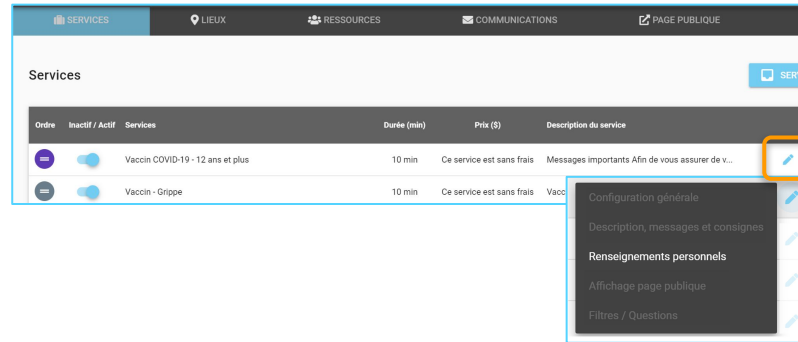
SERVICES LIEUX RESSOURCES COMMUNICATIONS PAGE PUBLIQUE

Services

SERV

| Ordre | Inactif / Actif | Services | Durée (min) | Prix ($) | Description du service |
|---|---|---|---|---|---|
| | | Vaccin COVID-19 - 12 ans et plus | 10 min | Ce service est sans frais | Messages importants Afin de vous assurer de v... |
| | | Vaccin - Grippe | 10 min | Ce service est sans frais | Vacc |

Configuration générale
Description, messages et consignes
Renseignements personnels
Affichage page publique
Filtres / Questions